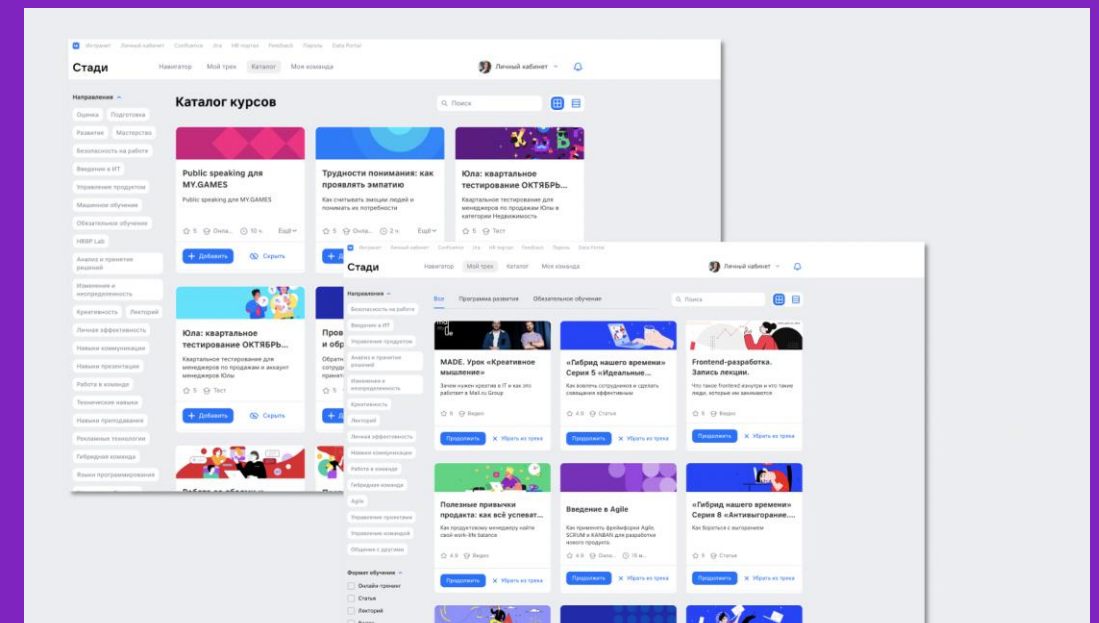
Интранет Личный кабинет Confluence Jira HR-портал Feedback Пароль Data Portal

Стади

Навигатор Мой трек Каталог Моя команда

Личный кабинет

Направления

Оценка Подготовка Развитие Мастерство Безопасность на работе Введение в ИТ Управление продуктом Машинное обучение Обязательное обучение HRBP Lab Анализ и принятие решений Изменения и неопределенность Креативность Лекторий Личная эффективность Навыки коммуникации Навыки презентации Работа в команде Технические навыки Навыки преподавания Рекламные технологии Гибридная команда Языки программирования

Каталог курсов

Поиск

Public speaking для MY.GAMES
Public speaking для MY.GAMES
5 Онла... 10 ч. Ещё
Добавить Скрыть

Трудности понимания: как проявлять эмпатию
Как считывать эмоции людей и понимать их потребности
5 Онла... 2 ч. Ещё
Добавить

Юла: квартальное тестирование ОКТЯБРЬ...
Квартальное тестирование для менеджеров по продажам Юлы в категории Недвижимость
5 Тест

Юла: квартальное тестирование ОКТЯБРЬ...
Квартальное тестирование для менеджеров по продажам и аккаунт менеджеров Юлы
5 Тест
Добавить Скрыть

Интранет Личный кабинет Confluence Jira HR-портал Feedback Пароль Data Portal

Стади

Навигатор Мой трек Каталог Моя команда

Личный кабинет

Направления

Безопасность на работе Введение в ИТ Управление продуктом Анализ и принятие решений Изменения и неопределенность Креативность Лекторий Личная эффективность Навыки коммуникации Работа в команде Гибридная команда Agile Управление проектами Управление командой Общение с другими

Формат обучения
Онлайн-тренинг
Статья
Лекторий

Все Программа развития Обязательное обучение

Поиск

MADE. Урок «Креативное мышление»
Зачем нужен креатив в IT и как это работает в Mail.ru Group
5 Видео
Продолжить Убрать из трека

«Гибрид нашего времени» Серия 5 «Идеальные...
Как вовлечь сотрудников и сделать совещания эффективным
4.9 Статья
Продолжить Убрать из трека

Frontend-разработка. Запись лекции.
Что такое frontend изнутри и кто такие люди, которые им занимаются
5 Видео
Продолжить Убрать из трека

Полезные привычки продакта: как всё успеват...
Как продуктовому менеджеру найти свой work-life balance
4.9 Видео
Продолжить Убрать из трека

Введение в Agile
Как применять фреймворки Agile, SCRUM и KANBAN для разработки нового продукта
4.9 Онла... 15 м...
Продолжить Убрать из трека

«Гибрид нашего времени» Серия 8 «Антивыгорание....
Как бороться с выгоранием
5 Статья
Продолжить Убрать из трека